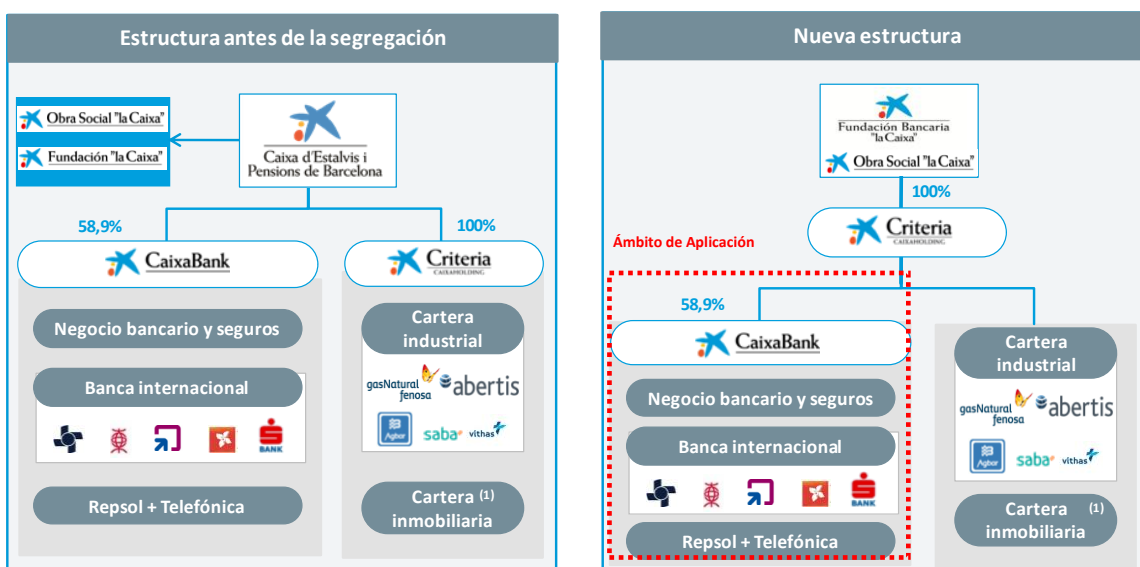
Estructura antes de la segregación

Obra Social "la Caixa"

Fundación "la Caixa"

Caixa d'Estalvis i Pensions de Barcelona

58,9%

100%

CaixaBank

Criteria CAIXAHOLDING

Negocio bancario y seguros

Banca internacional

BANK

Repsol + Telefónica

Cartera industrial

gasNatural fenosa

abertis

Agbar

saba

vithas

Cartera $^{(1)}$ inmobiliaria

Nueva estructura

Fundación Bancaria "la Caixa"

Obra Social "la Caixa"

100%

Criteria CAIXAHOLDING

Ámbito de Aplicación

58,9%

CaixaBank

Negocio bancario y seguros

Banca internacional

BANK

Repsol + Telefónica

Cartera industrial

gasNatural fenosa

abertis

Agbar

saba

vithas

Cartera $^{(1)}$ inmobiliaria